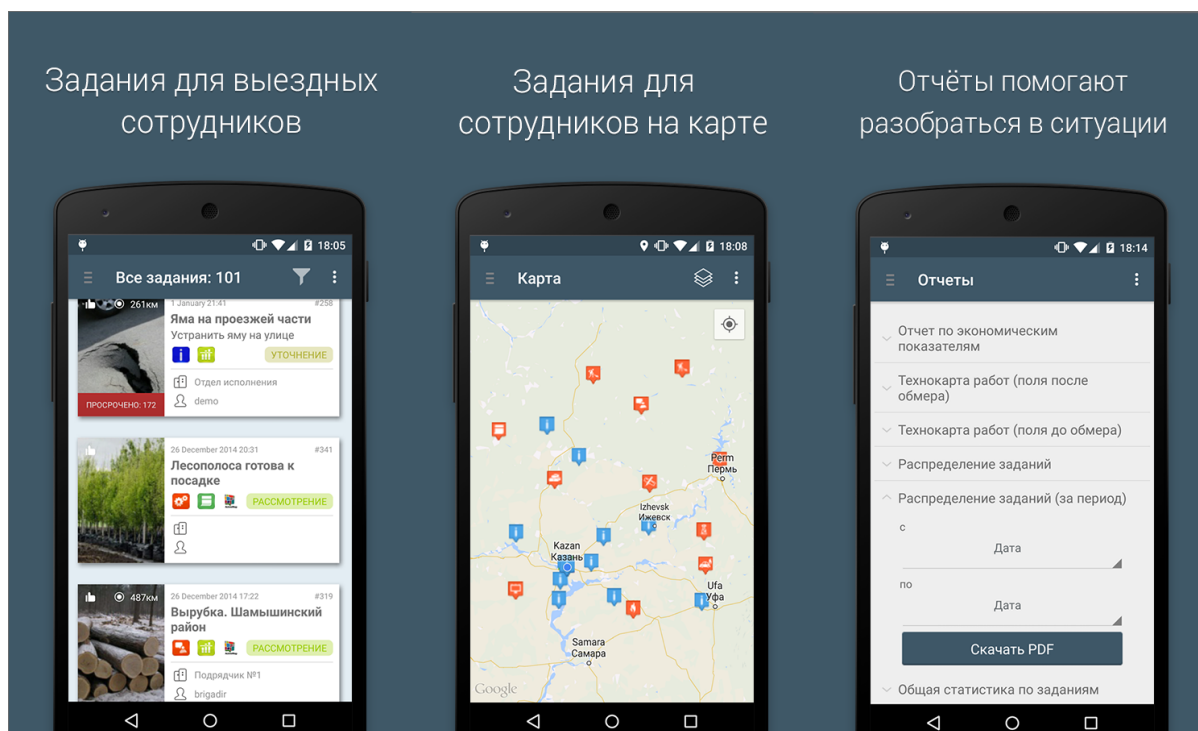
Задания для выездных сотрудников

18:05

Все задания: 101

261км 1 January 21:41 #258

Яма на проезжей части

Устранить яму на улице

УТОЧНЕНИЕ

ПРОСРОЧЕНО: 172

Отдел исполнения

demo

26 December 2014 20:31 #341

Лесополоса готова к посадке

РАССМОТРЕНИЕ

487км 26 December 2014 17:22 #319

Вырубка. Шамышинский район

РАССМОТРЕНИЕ

Подрядчик №1

brigadir

Задания для сотрудников на карте

18:08

Карта

Perm
Пермь

Izhevsk
Ижевск

Kazan
Казань

Ufa
Уфа

Samara
Самара

Google

Отчёты помогают разобраться в ситуации

18:14

Отчеты

Отчет по экономическим показателям

Технокарта работ (поля после обмера)

Технокарта работ (поля до обмера)

Распределение заданий

Распределение заданий (за период)

с

Дата

по

Дата

Скачать PDF

Общая статистика по заданиям